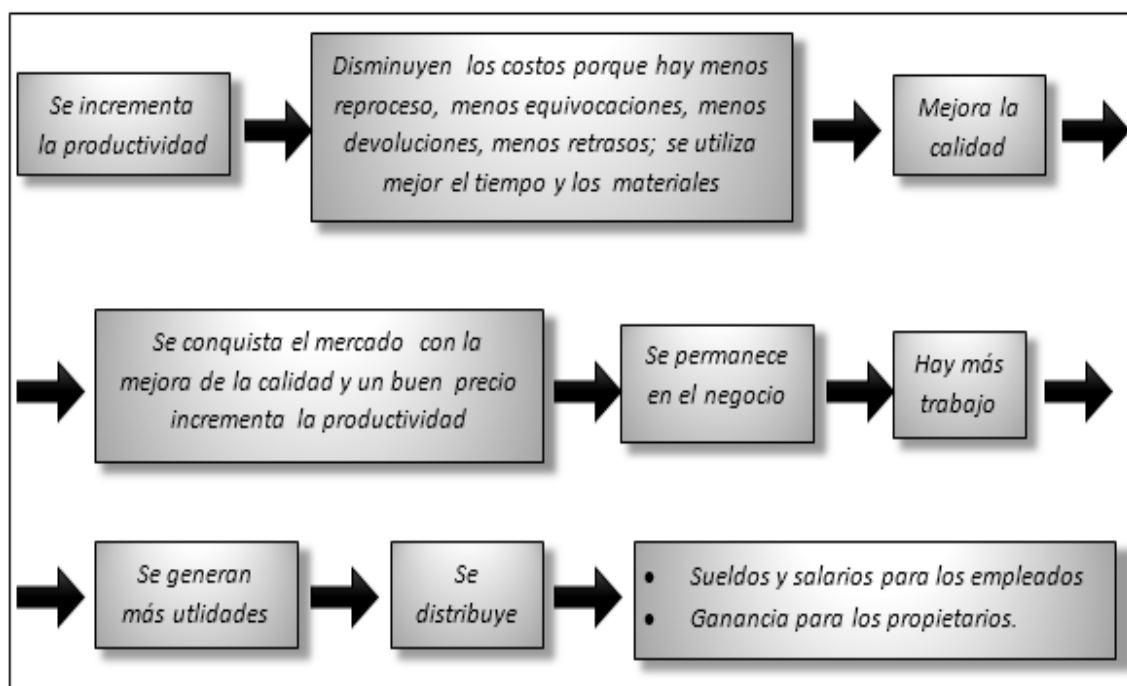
Se incrementa la productividad

Disminuyen los costos porque hay menos reproceso, menos equivocaciones, menos devoluciones, menos retrasos; se utiliza mejor el tiempo y los materiales

Mejora la calidad

Se conquista el mercado con la mejora de la calidad y un buen precio incrementa la productividad

Se permanece en el negocio

Hay más trabajo

Se generan más utlidades

Se distribuye

- Sueldos y salarios para los empleados
- Ganancia para los propietarios.